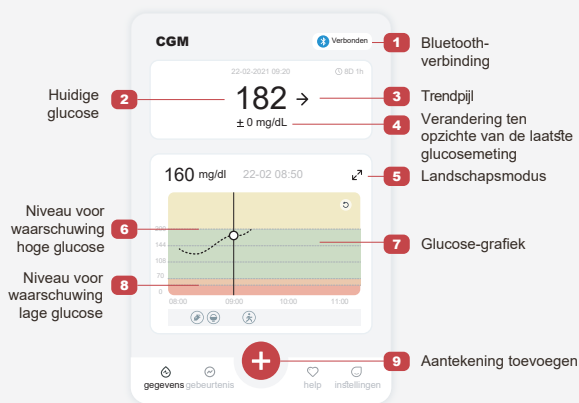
CGM

Verbonden

1 Bluetooth-verbinding

22-02-2021 09:20

8D 1h

Huidige glucose 2

182 →

3 Trendpijl

± 0 mg/dL

4 Verandering ten opzichte van de laatste glucosemeting

160 mg/dl 22-02 08:50

5 Landschapsmodus

Niveau voor waarschuwing hoge glucose 6

7 Glucose-grafiek

180
144
108
72
36
0

Niveau voor waarschuwing lage glucose 8

08:00 09:00 10:00 11:00

9 Aantekening toevoegen

gegevens gebeurtenis help instellingen